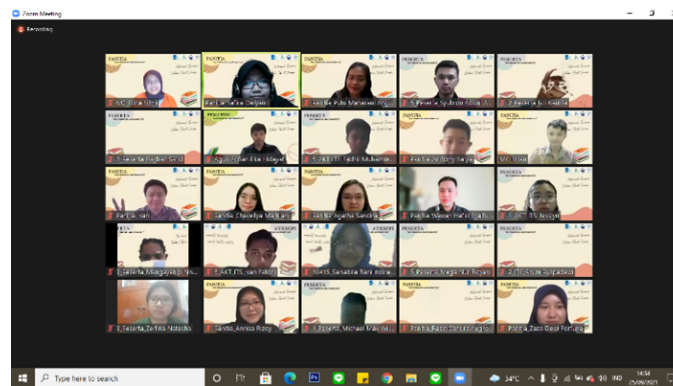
Zoom Meeting

Recording

PANITIA

PANITIA

PESERTA

PESERTA

PESERTA

PESERTA

PANITIA

PESERTA

PANITIA

PANITIA

PANITIA

PANITIA

PANITIA

PESERTA

PESERTA

PESERTA

PESERTA

PANITIA

PANITIA

PESERTA

PANITIA

PESERTA

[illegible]

Panitia_Annisa Rizqy

5_Peserta_Michael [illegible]

Panitia_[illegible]

Panitia_Zara Dewi Fortuna

Type here to search

34°C

IND

14:54

25/09/2021